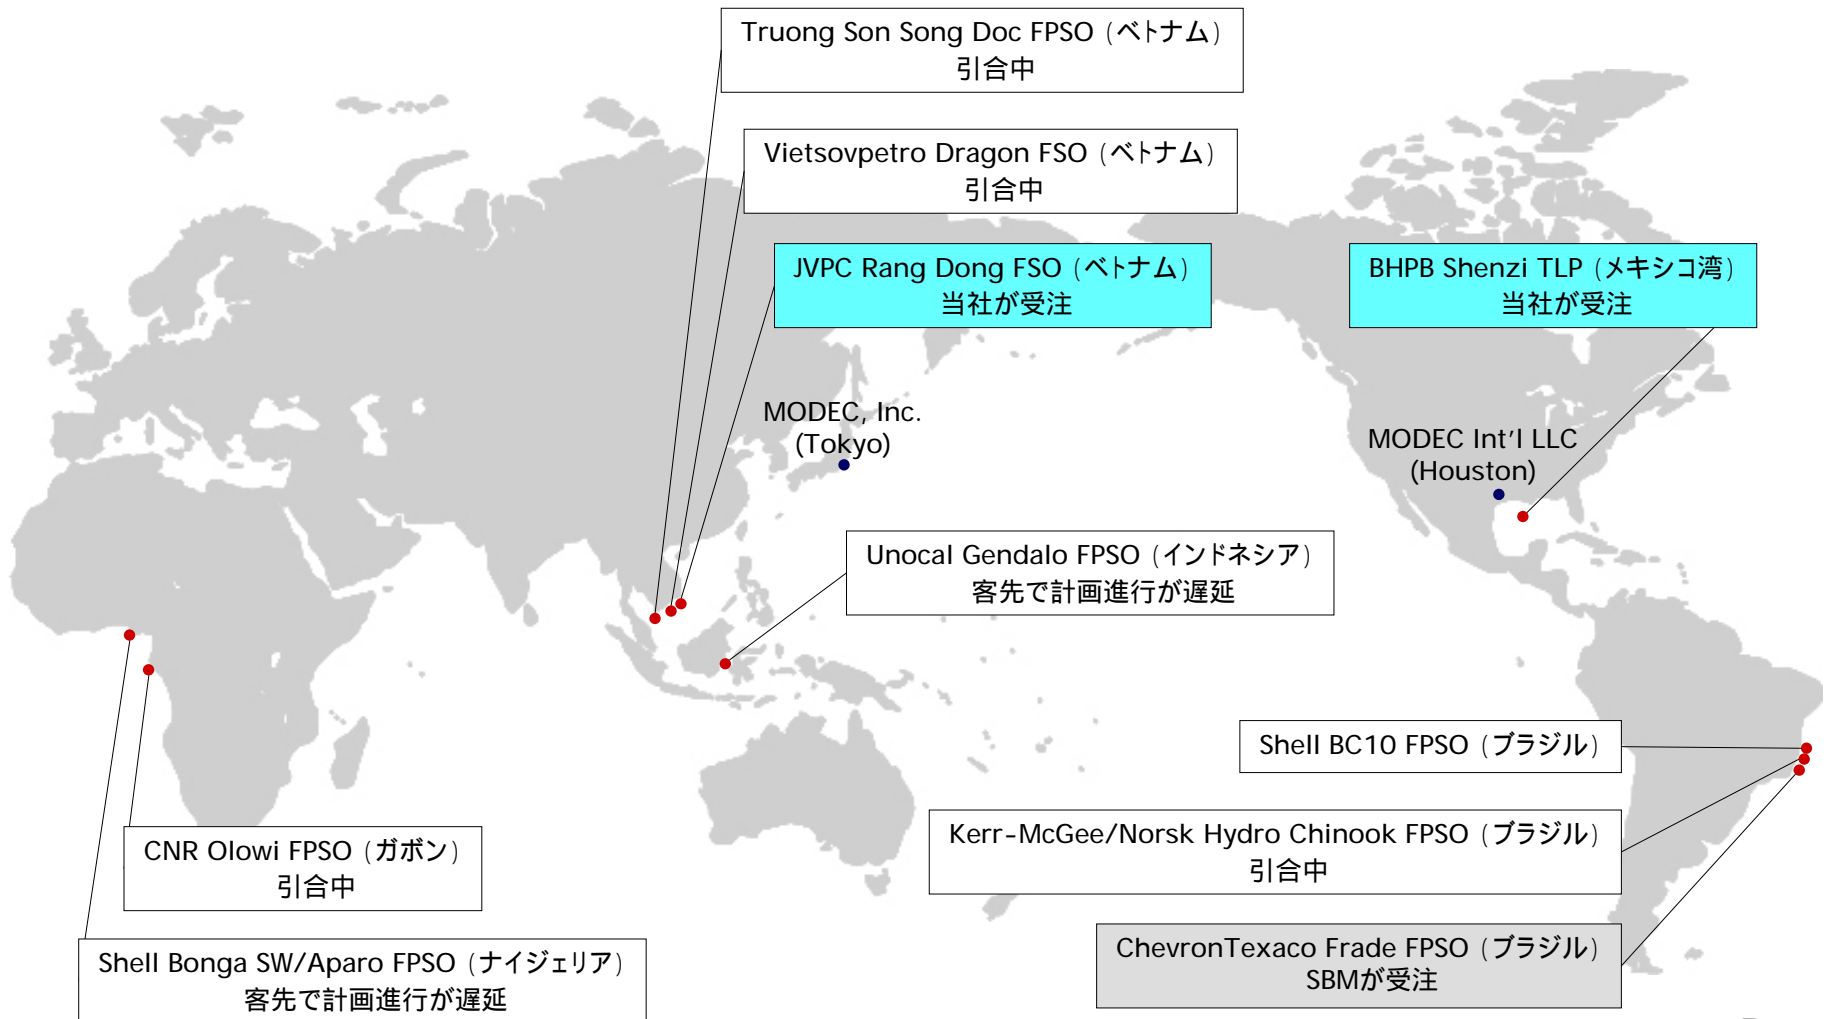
Truong Son Song Doc FPSO（ベトナム）
引合中

Vietsovpetro Dragon FSO（ベトナム）
引合中

JVPC Rang Dong FSO（ベトナム）
当社が受注

BHPB Shenzi TLP（メキシコ湾）
当社が受注

MODEC, Inc.
(Tokyo)

MODEC Int'l LLC
(Houston)

Unocal Gendalo FPSO（インドネシア）
客先で計画進行が遅延

Shell BC10 FPSO（ブラジル）

Kerr-McGee/Norsk Hydro Chinook FPSO（ブラジル）
引合中

CNR Olowi FPSO（ガボン）
引合中

ChevronTexaco Frade FPSO（ブラジル）
SBMが受注

Shell Bonga SW/Aparo FPSO（ナイジェリア）
客先で計画進行が遅延